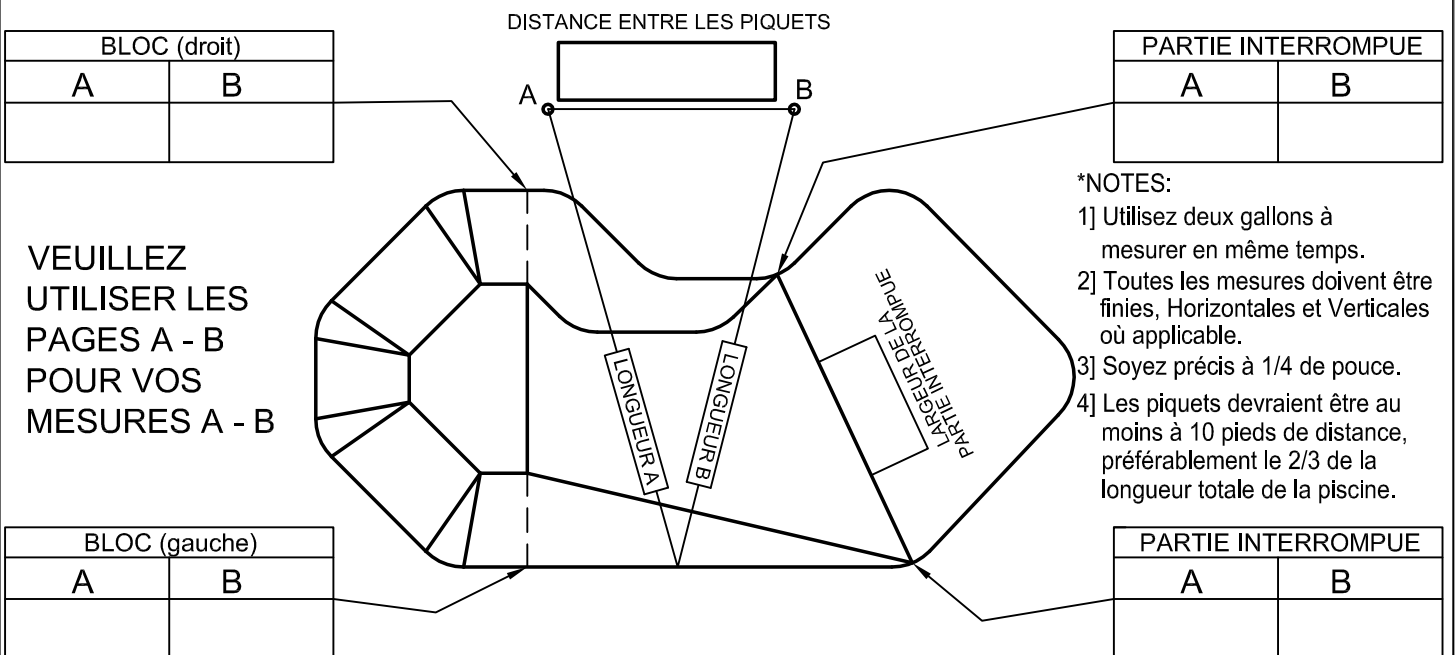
DISTANCE ENTRE LES PIQUETS

| BLOC (droit) | |
|---|---|
| A | B |
| | |

A B

| PARTIE INTERROMPUE | |
|---|---|
| A | B |
| | |

*NOTES:

1] Utilisez deux gallons à mesurer en même temps.

2] Toutes les mesures doivent être finies, Horizontales et Verticales où applicable.

3] Soyez précis à 1/4 de pouce.

4] Les piquets devraient être au moins à 10 pieds de distance, préférablement le 2/3 de la longueur totale de la piscine.

VEUILLEZ UTILISER LES PAGES A - B POUR VOS MESURES A - B

LONGUEUR A

LONGUEUR B

LARGEUR DE LA PARTIE INTERROMPUE

| BLOC (gauche) | |
|---|---|
| A | B |
| | |

| PARTIE INTERROMPUE | |
|---|---|
| A | B |
| | |